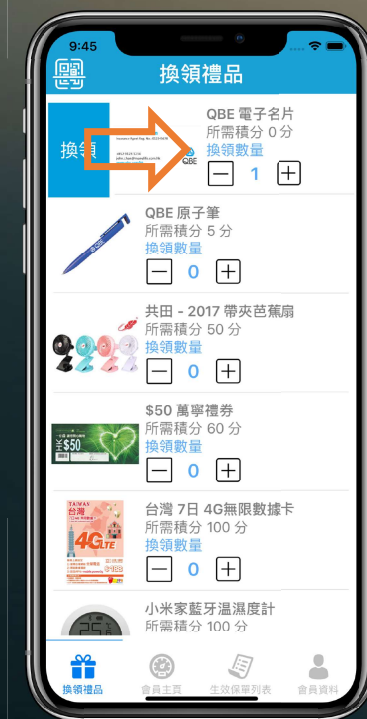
9:45

換領禮品

換領

QBE 電子名片
所需積分 0 分
換領數量
— 1 +

QBE 原子筆
所需積分 5 分
換領數量
— 0 +

共田 - 2017 帶夾芭蕉扇
所需積分 50 分
換領數量
— 0 +

$50 萬寧禮券
所需積分 60 分
換領數量
— 0 +

台灣 7日 4G無限數據卡
所需積分 100 分
換領數量
— 0 +

小米家藍牙溫濕度計
所需積分 100 分

換領禮品 會員主頁 生效保單列表 會員資料